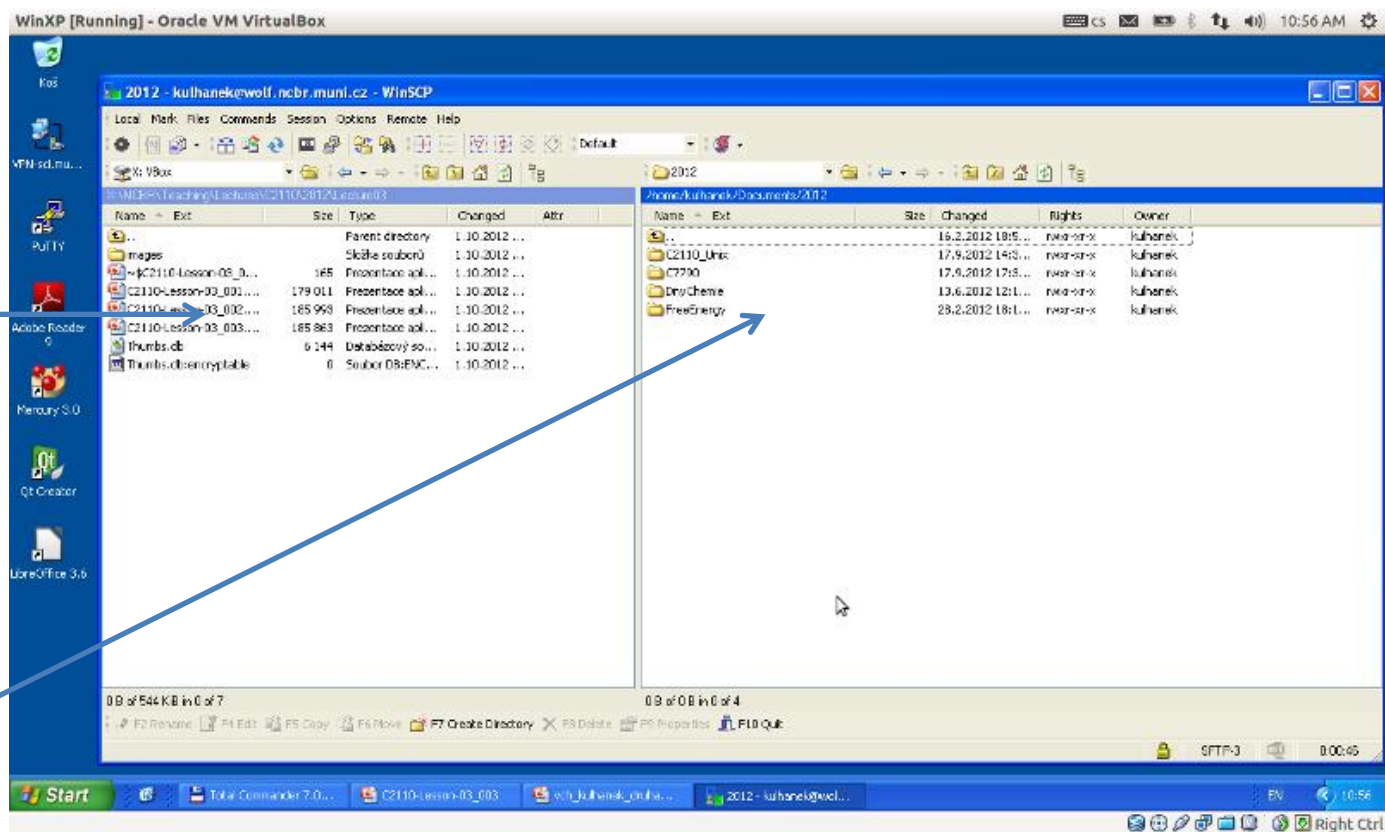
WinXP [Running] - Oracle VM VirtualBox

cs 10:56 AM

Koš

VPN-scl.mu...

PuTTY

Acobe Reader 9

Mercury 3.0

Qt Creator

LibreOffice 3.6

2012 - kulhanek@wolf.ncbr.muni.cz - WinSCP

Local Mark Files Commands Session Options Remote Help

Default

X: VBox

2012

X:\NCBR\Teaching\Lectures\C2110\2012\Lecture03

/home/kulhanek/Documents/2012

| Name | Ext | Size | Type | Changed | Attr |
|---|---|---|---|---|---|
| .. | | | Parent directory | 1.10.2012 ... | |
| mages | | | Složka souborů | 1.10.2012 ... | |
| ~$C2110-Lesson-03_0... | | 165 | Prezentace apl... | 1.10.2012 ... | |
| C2110-Lesson-03_001... | | 179 011 | Prezentace apl... | 1.10.2012 ... | |
| C2110-Lesson-03_002... | | 185 953 | Prezentace apl... | 1.10.2012 ... | |
| C2110-Lesson-03_003... | | 185 863 | Prezentace apl... | 1.10.2012 ... | |
| Thumbs.db | | 6 144 | Databázový so... | 1.10.2012 ... | |
| Thumbs.db:encryptable | | 0 | Soubor DB:ENC... | 1.10.2012 ... | |

| Name | Ext | Size | Changed | Rights | Owner |
|---|---|---|---|---|---|
| .. | | | 16.2.2012 18:5... | rwxr-xr-x | kulhanek |
| C2110_Unix | | | 17.9.2012 14:3... | rwxr-xr-x | kulhanek |
| C7790 | | | 17.9.2012 17:3... | rwxr-xr-x | kulhanek |
| DryChemie | | | 13.6.2012 12:1... | rwxr-xr-x | kulhanek |
| FreeEnergy | | | 28.2.2012 18:1... | rwxr-xr-x | kulhanek |

0 B of 544 KB in 0 of 7

0 B of 0 B in 0 of 4

F2 Rename F4 Edit F5 Copy F6 Move F7 Create Directory F8 Delete F9 Properties F10 Quit

SFTP-3 0:00:45

Start Total Commander 7.0... C2110-Lesson-03_003 vch_kulhanek_druha... 2012 - kulhanek@wol...

EN 10:56

Right Ctrl